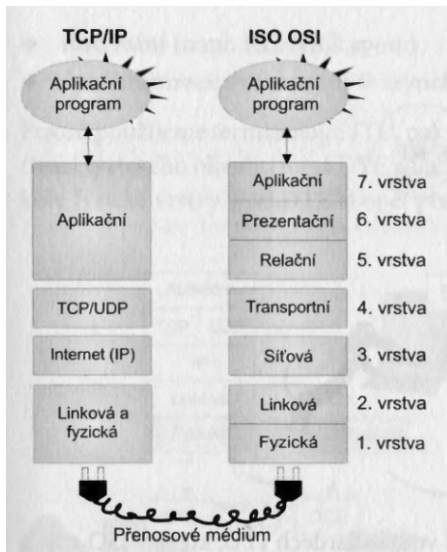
TCP/IP

ISO OSI

Aplikační program

Aplikační program

Aplikační

Aplikační 7. vrstva

Prezentační 6. vrstva

Relační 5. vrstva

TCP/UDP

Transportní 4. vrstva

Internet (IP)

Síťová 3. vrstva

Linková a fyzická

Linková 2. vrstva

Fyzická 1. vrstva

Přenosové médium